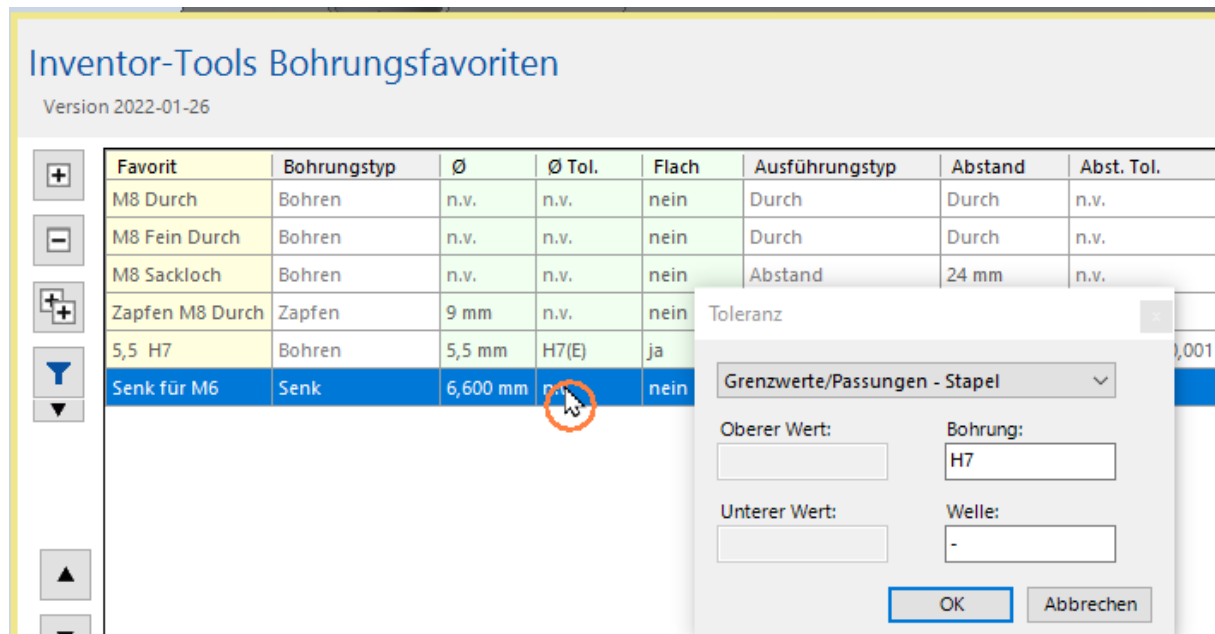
Inventor-Tools Bohrungsfavoriten

Version 2022-01-26

| Favorit | Bohrungstyp | Ø | Ø Tol. | Flach | Ausführungstyp | Abstand | Abst. Tol. |
|---|---|---|---|---|---|---|---|
| M8 Durch | Bohren | n.v. | n.v. | nein | Durch | Durch | n.v. |
| M8 Fein Durch | Bohren | n.v. | n.v. | nein | Durch | Durch | n.v. |
| M8 Sackloch | Bohren | n.v. | n.v. | nein | Abstand | 24 mm | n.v. |
| Zapfen M8 Durch | Zapfen | 9 mm | n.v. | nein | | | |
| 5,5 H7 | Bohren | 5,5 mm | H7(E) | ja | | | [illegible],001 |
| Senk für M6 | Senk | 6,600 mm | n.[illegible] | nein | | | |

Toleranz

Grenzwerte/Passungen - Stapel

Oberer Wert:

Bohrung:
H7

Unterer Wert:

Welle:
-

OK
Abbrechen